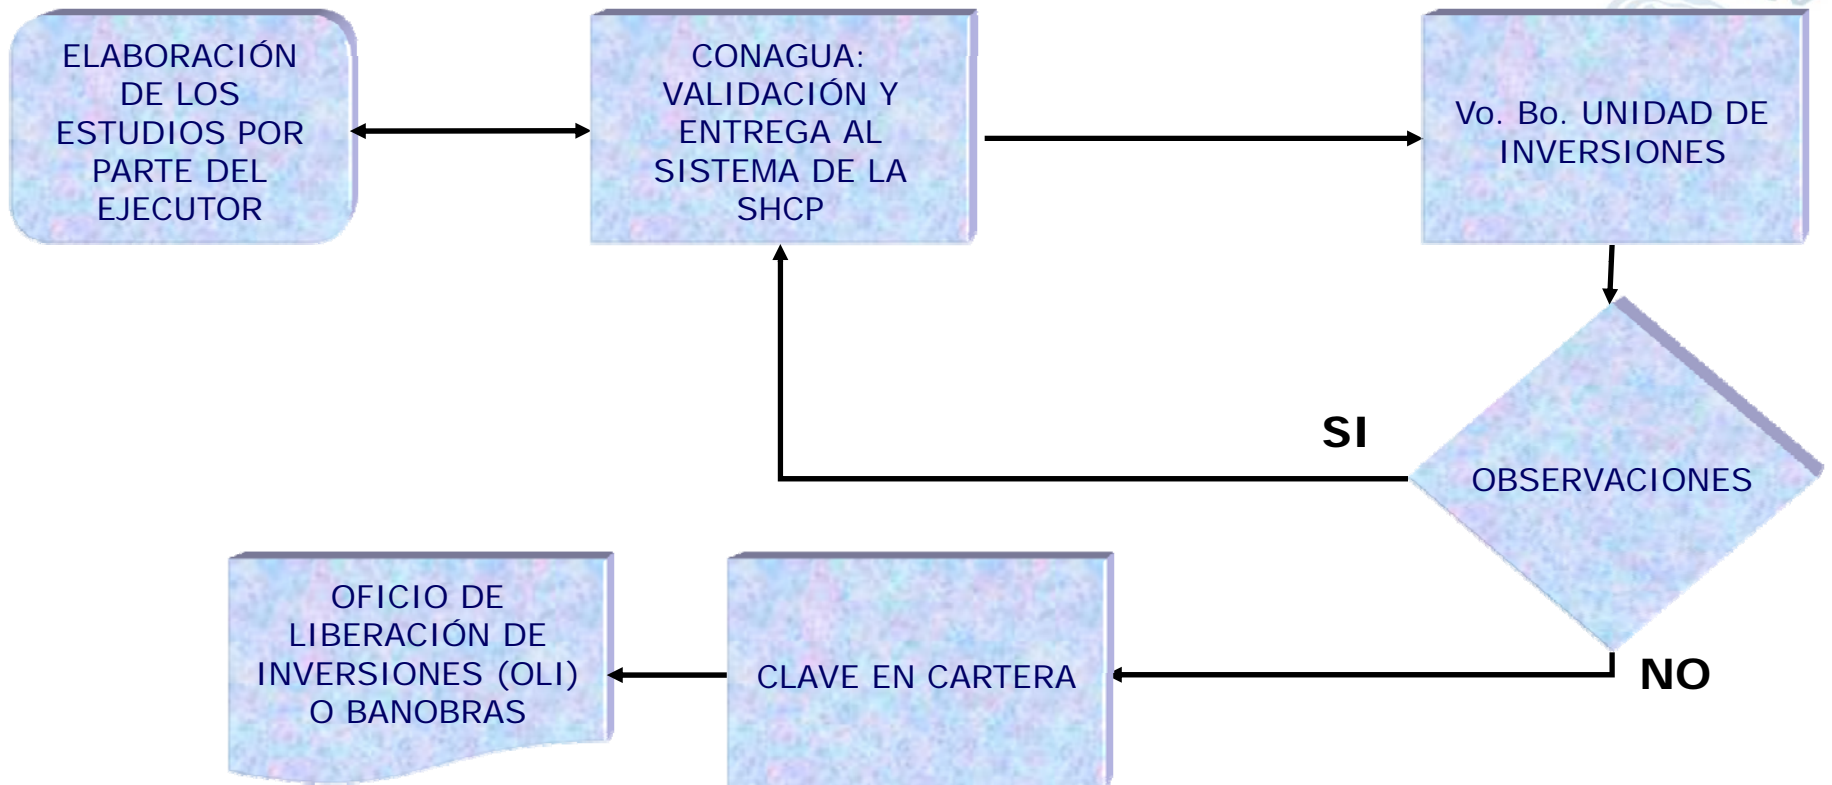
ELABORACIÓN DE LOS ESTUDIOS POR PARTE DEL EJECUTOR

CONAGUA: VALIDACIÓN Y ENTREGA AL SISTEMA DE LA SHCP

Vo. Bo. UNIDAD DE INVERSIONES

SI

OBSERVACIONES

NO

CLAVE EN CARTERA

OFICIO DE LIBERACIÓN DE INVERSIONES (OLI) O BANOBRAS